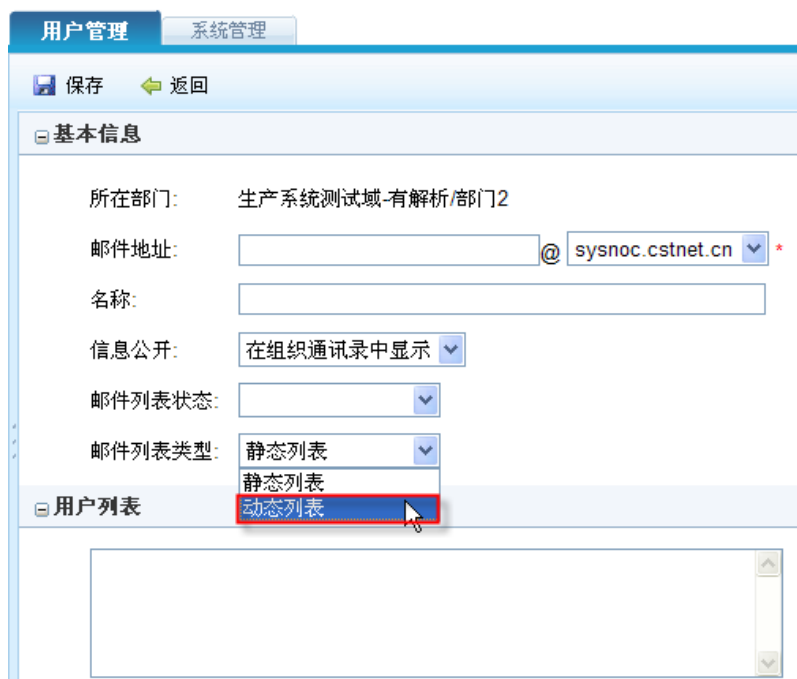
用户管理 系统管理

保存 返回

⊟基本信息

所在部门: 生产系统测试域-有解析/部门2

邮件地址: @ sysnoc.cstnet.cn *

名称:

信息公开: 在组织通讯录中显示

邮件列表状态:

邮件列表类型: 静态列表

静态列表

动态列表

⊟用户列表